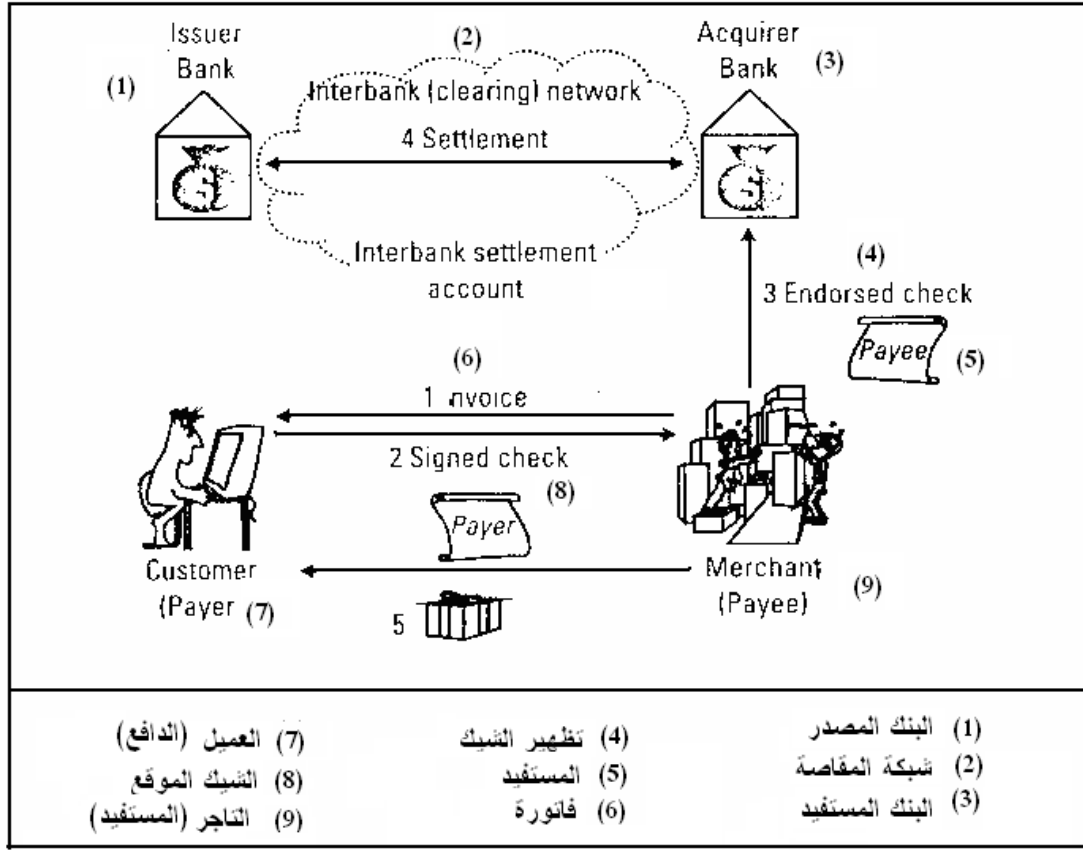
Issuer Bank (1)

(2) Interbank (clearing) network

Acquirer Bank (3)

4 Settlement

Interbank settlement account

(4)
3 Endorsed check

Payee (5)

(6)
1 nvoice

2 Signed check (8)

Payer

Customer (Payer (7)

Merchant (Payee) (9)

5

(1) البنك المصدر
(2) شبكة المقاصة
(3) البنك المستفيد

(4) تظهير الشيك
(5) المستفيد
(6) فاتورة

(7) العميل (الدافع)
(8) الشيك الموقع
(9) التاجر (المستفيد)